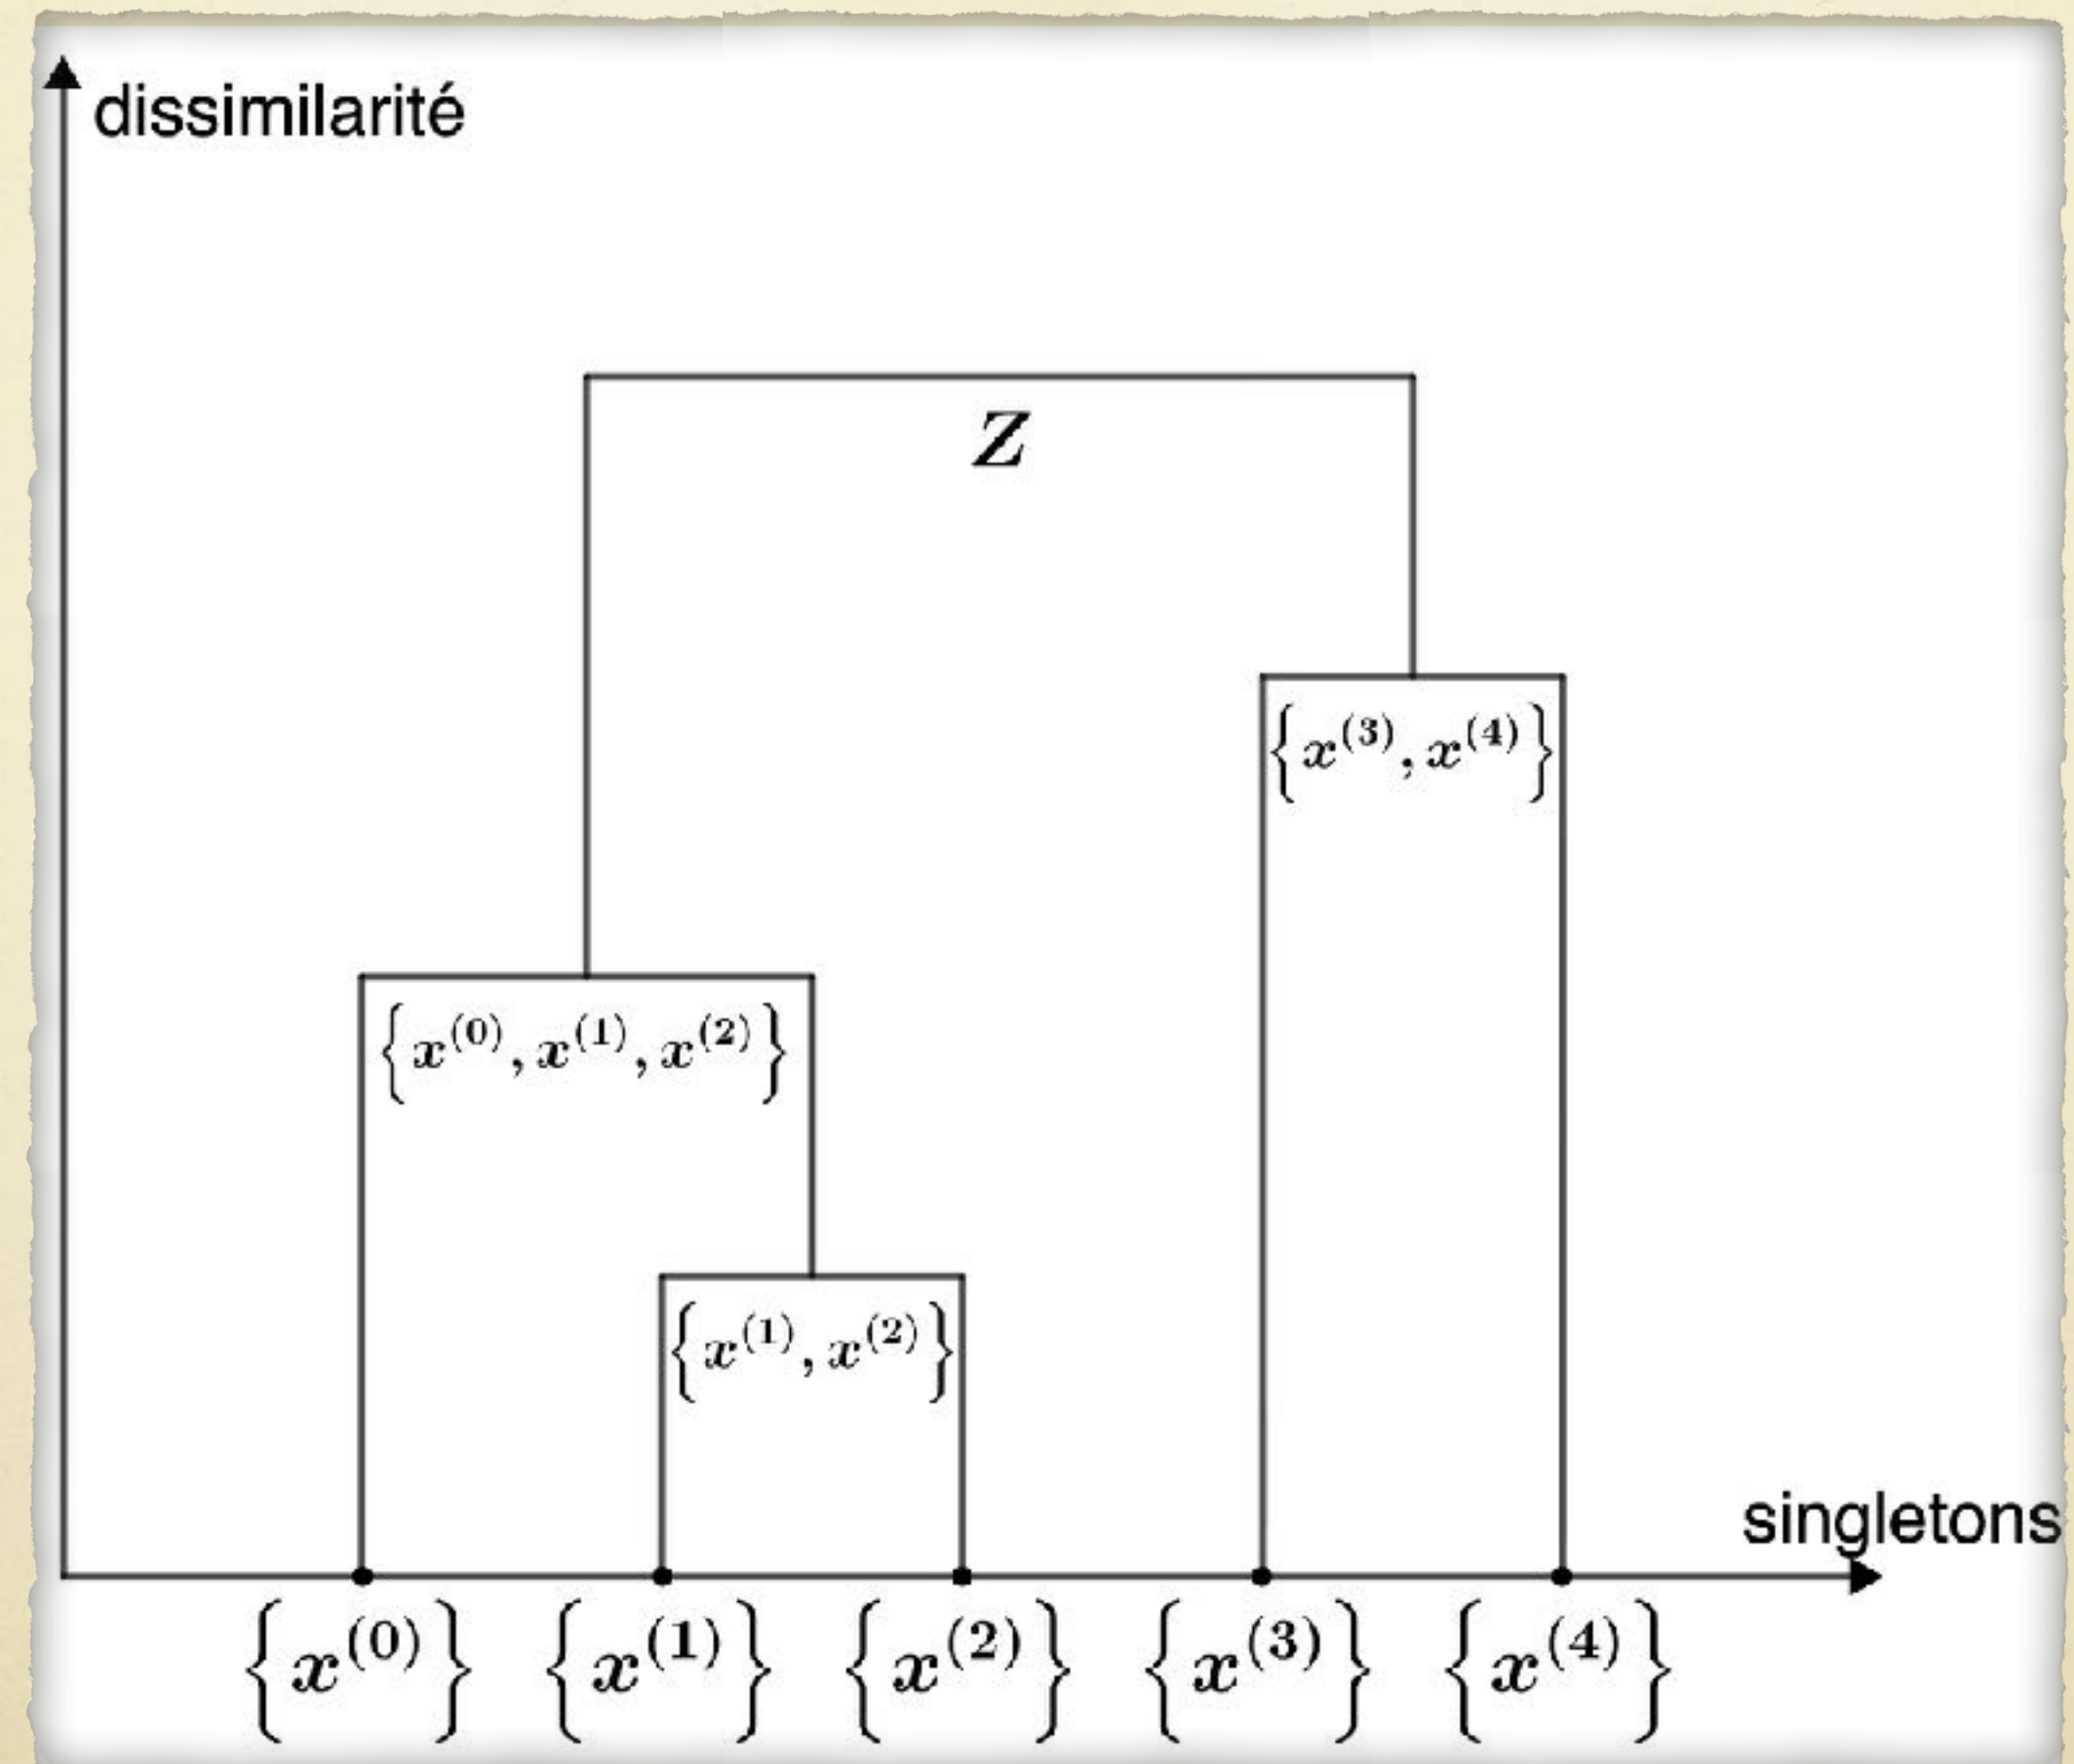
dissimilarité

$Z$

$\left\{x^{(3)}, x^{(4)}\right\}$

$\left\{x^{(0)}, x^{(1)}, x^{(2)}\right\}$

$\left\{x^{(1)}, x^{(2)}\right\}$

singletons

$\left\{x^{(0)}\right\}$ $\left\{x^{(1)}\right\}$ $\left\{x^{(2)}\right\}$ $\left\{x^{(3)}\right\}$ $\left\{x^{(4)}\right\}$